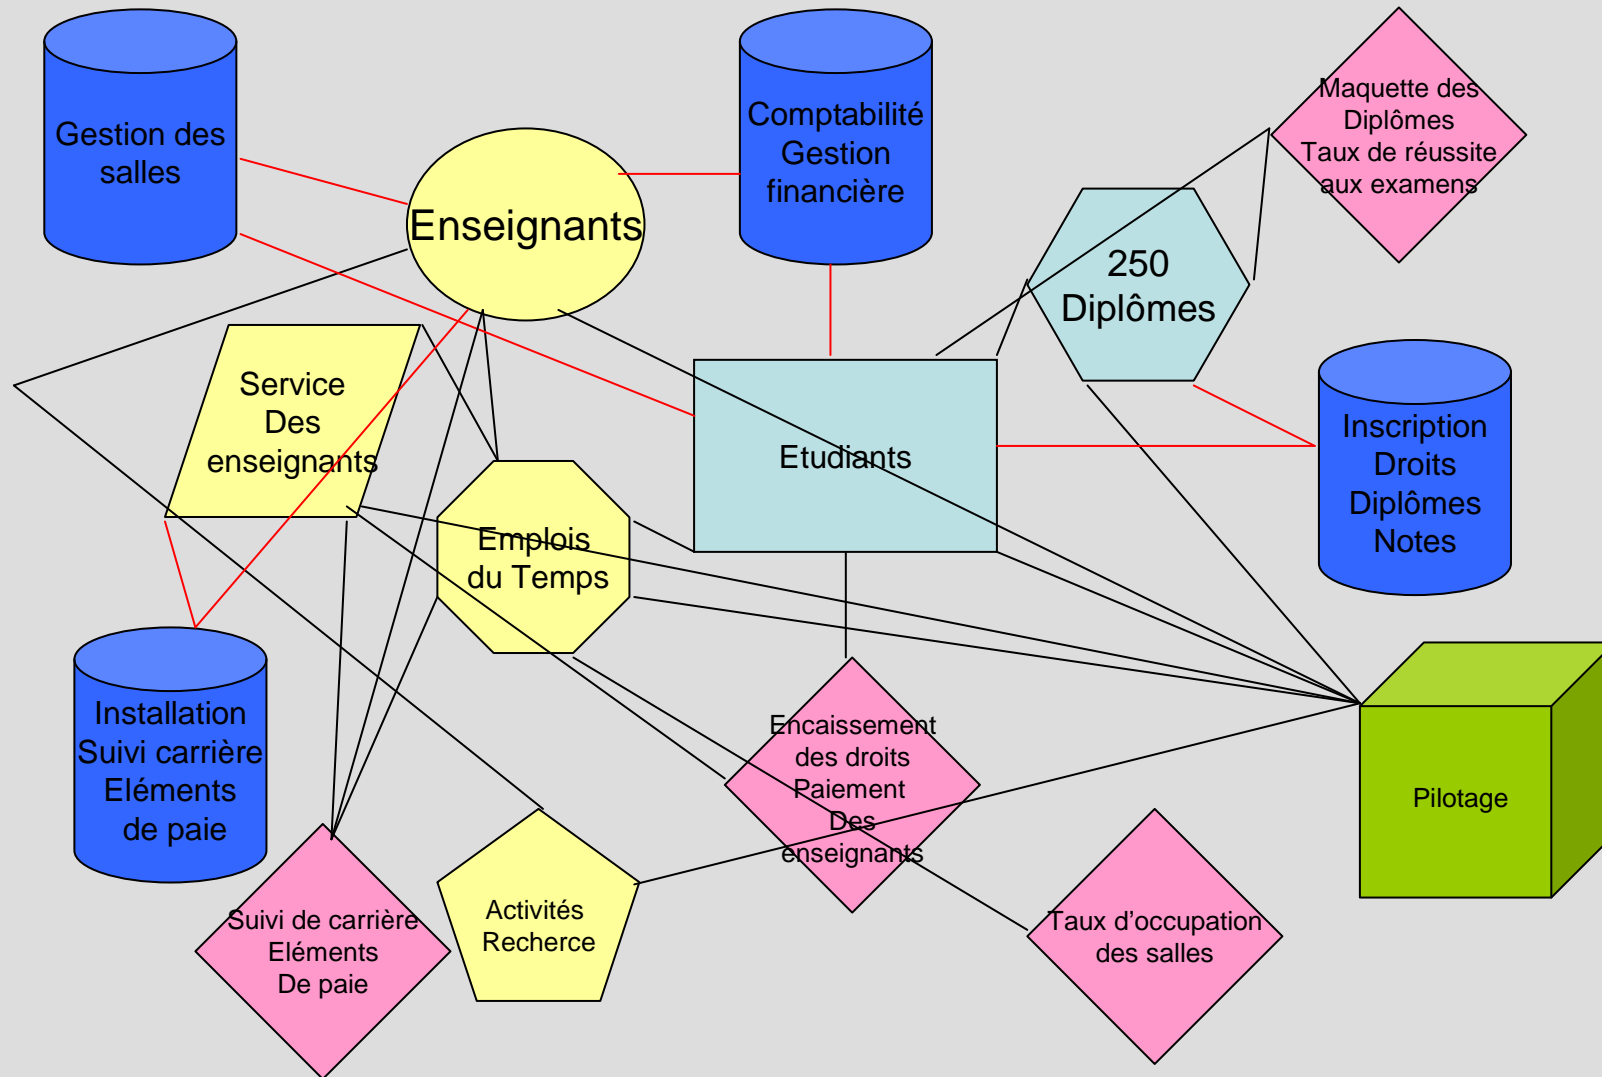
Gestion des salles

Comptabilité Gestion financière

Maquette des Diplômes Taux de réussite aux examens

Enseignants

250 Diplômes

Service Des enseignants

Etudiants

Inscription Droits Diplômes Notes

Emplois du Temps

Installation Suivi carrière Eléments de paie

Encaissement des droits Paiement Des enseignants

Pilotage

Suivi de carrière Eléments De paie

Activités Recherce

Taux d’occupation des salles